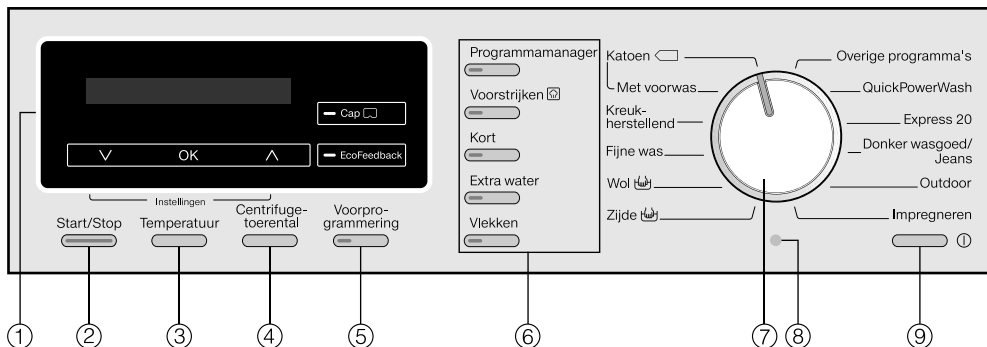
Cap

EcoFeedback

∨ OK ∧

Instellingen

Start/Stop

Temperatuur

Centrifugetoerental

Voorprogrammering

Programmamanager

Voorstrijken

Kort

Extra water

Vlekken

Katoen

Met voorwas

Kreukherstellend

Fijne was

Wol

Zijde

Overige programma's

QuickPowerWash

Express 20

Donker wasgoed/ Jeans

Outdoor

Impregneren

①

②

③

④

⑤

⑥

⑦

⑧

⑨